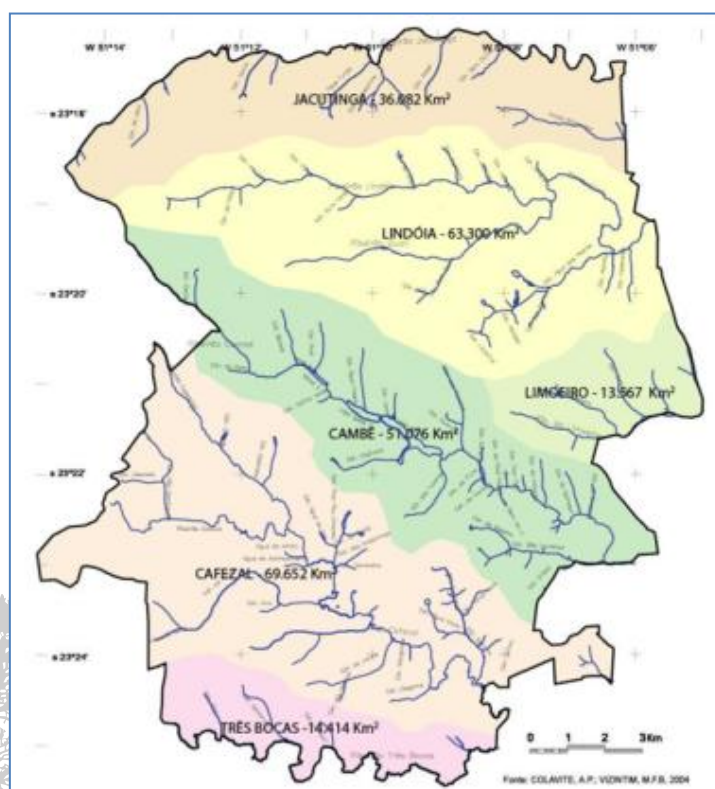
W 51°14'
W 51°12'
W 51°10'
W 51°08'
W 51°06'

s 23°18'
s 23°20'
s 23°22'
s 23°24'

JACUTINGA - 36.882 Km²

LINDÓIA - 63.300 Km²

LIMOEIRO - 13.567 Km²

CAMBÉ - 51.076 Km²

CAFEZAL - 69.652 Km²

TRÊS BOCAS - 14.414 Km²

0 1 2 3Km

Fonte: COLAVITE, A.P.; VIZINTIM, M.F.B, 2004